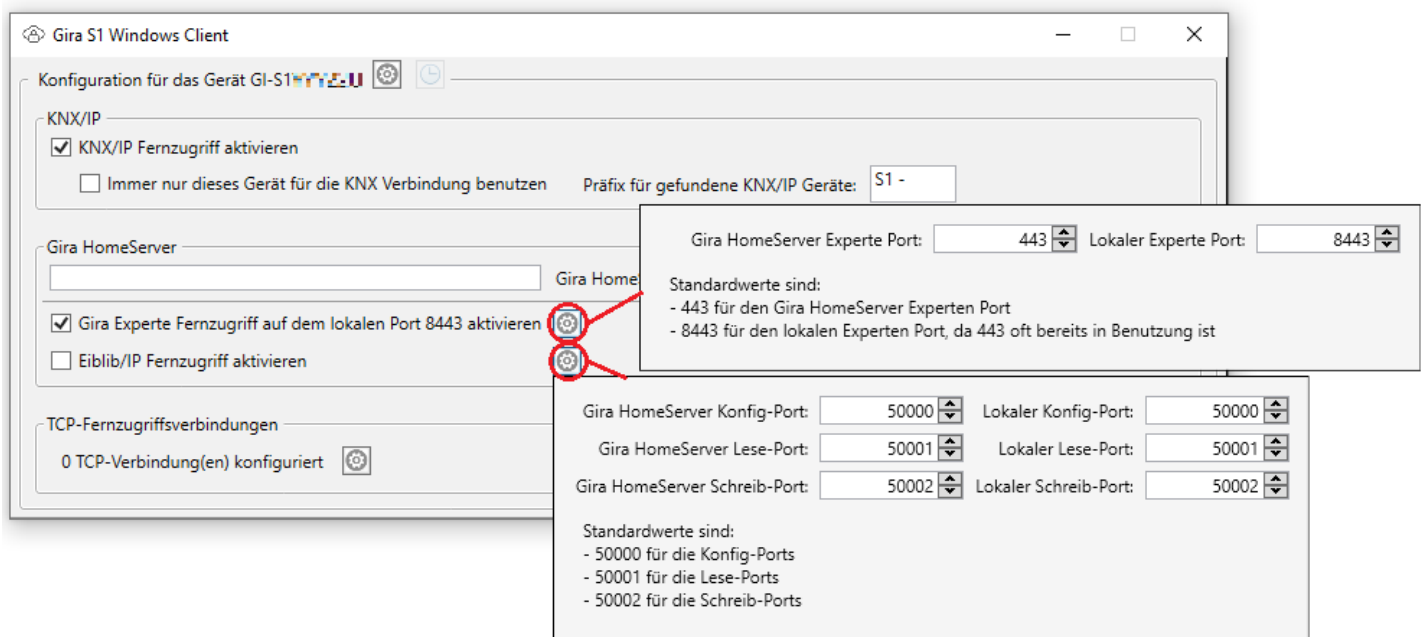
Gira S1 Windows Client

Konfiguration für das Gerät GI-S1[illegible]

KNX/IP

KNX/IP Fernzugriff aktivieren

Immer nur dieses Gerät für die KNX Verbindung benutzen

Präfix für gefundene KNX/IP Geräte: S1 -

Gira HomeServer

Gira Home

Gira Experte Fernzugriff auf dem lokalen Port 8443 aktivieren

Eiblib/IP Fernzugriff aktivieren

TCP-Fernzugriffsverbindungen

0 TCP-Verbindung(en) konfiguriert

Gira HomeServer Experte Port: 443 Lokaler Experte Port: 8443

Standardwerte sind:
- 443 für den Gira HomeServer Experten Port
- 8443 für den lokalen Experten Port, da 443 oft bereits in Benutzung ist

| | | | |
|---|---|---|---|
| Gira HomeServer Konfig-Port: | 50000 | Lokaler Konfig-Port: | 50000 |
| Gira HomeServer Lese-Port: | 50001 | Lokaler Lese-Port: | 50001 |
| Gira HomeServer Schreib-Port: | 50002 | Lokaler Schreib-Port: | 50002 |

Standardwerte sind:
- 50000 für die Konfig-Ports
- 50001 für die Lese-Ports
- 50002 für die Schreib-Ports